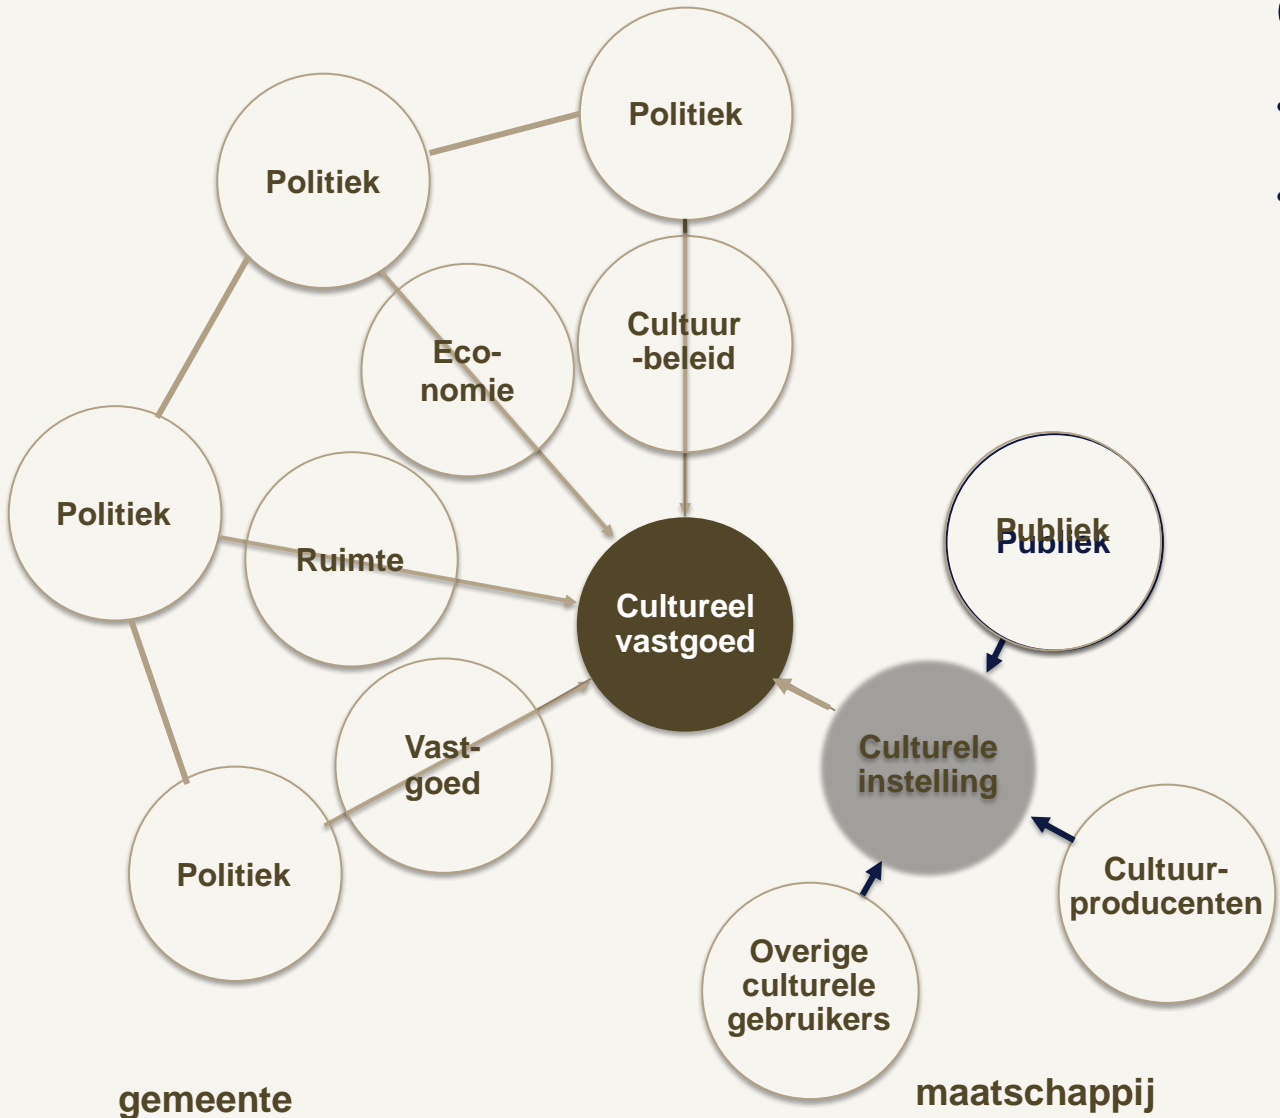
Politiek

Politiek

Eco-nomie

Cultuur -beleid

Politiek

Ruimte

Cultureel vastgoed

Publiek

Culturele instelling

Vast-goed

Politiek

Cultuur-producenten

Overige culturele gebruikers

gemeente

maatschappij